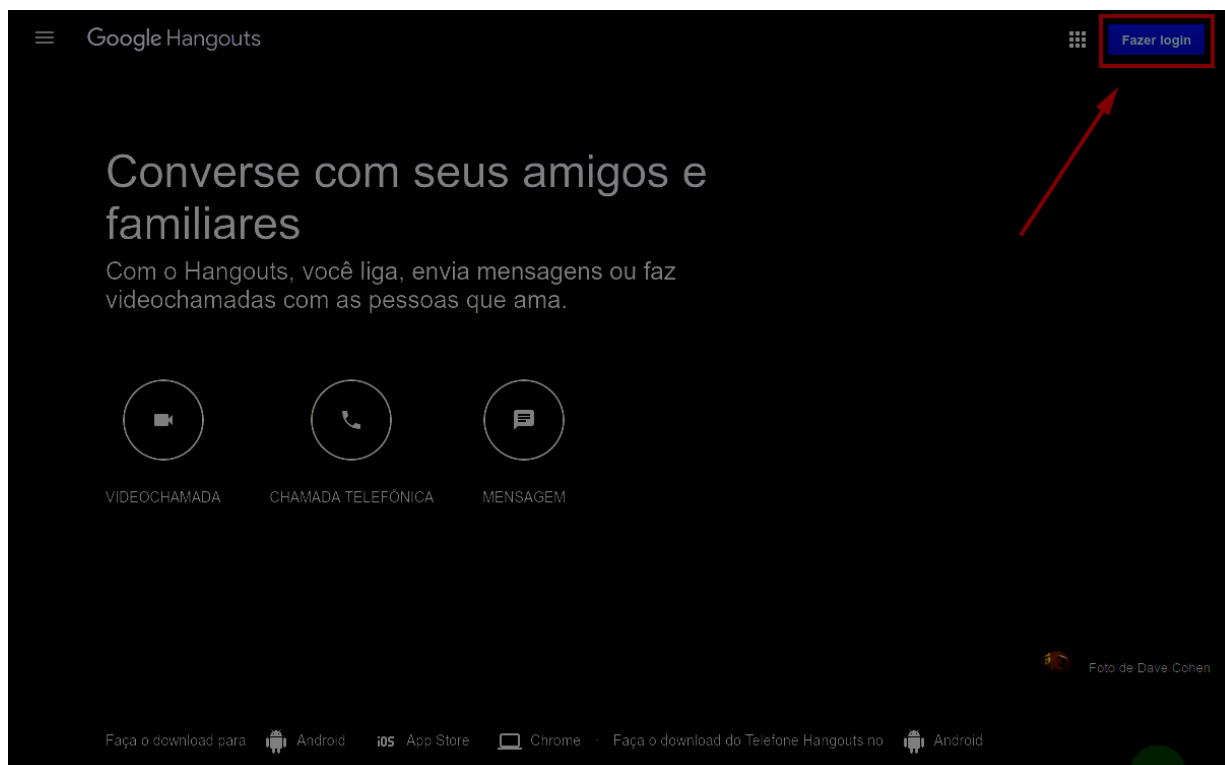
Google Hangouts

Fazer login

Converse com seus amigos e familiares

Com o Hangouts, você liga, envia mensagens ou faz videochamadas com as pessoas que ama.

VIDEOCHAMADA

CHAMADA TELEFÔNICA

MENSAGEM

Foto de Dave Cohen

Faça o download para Android iOS App Store Chrome · Faça o download do Telefone Hangouts no Android